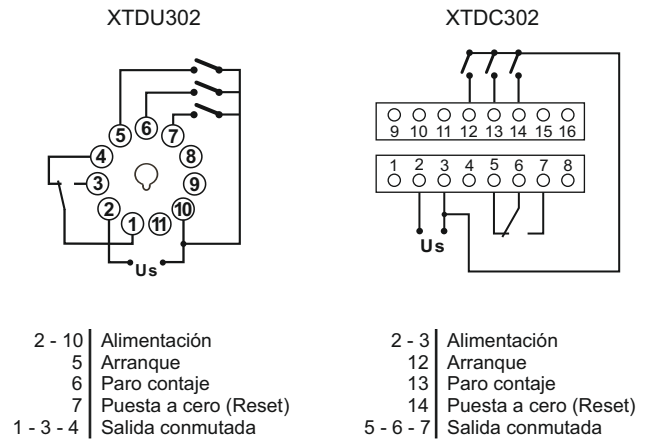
XTDU302

XTDC302

5 6 7
4 8
3 9
2 10
1 11
Us

9 10 11 12 13 14 15 16
1 2 3 4 5 6 7 8
Us

| | |
|---|---|
| 2 - 10 | Alimentación |
| 5 | Arranque |
| 6 | Paro contaje |
| 7 | Puesta a cero (Reset) |
| 1 - 3 - 4 | Salida conmutada |

| | |
|---|---|
| 2 - 3 | Alimentación |
| 12 | Arranque |
| 13 | Paro contaje |
| 14 | Puesta a cero (Reset) |
| 5 - 6 - 7 | Salida conmutada |